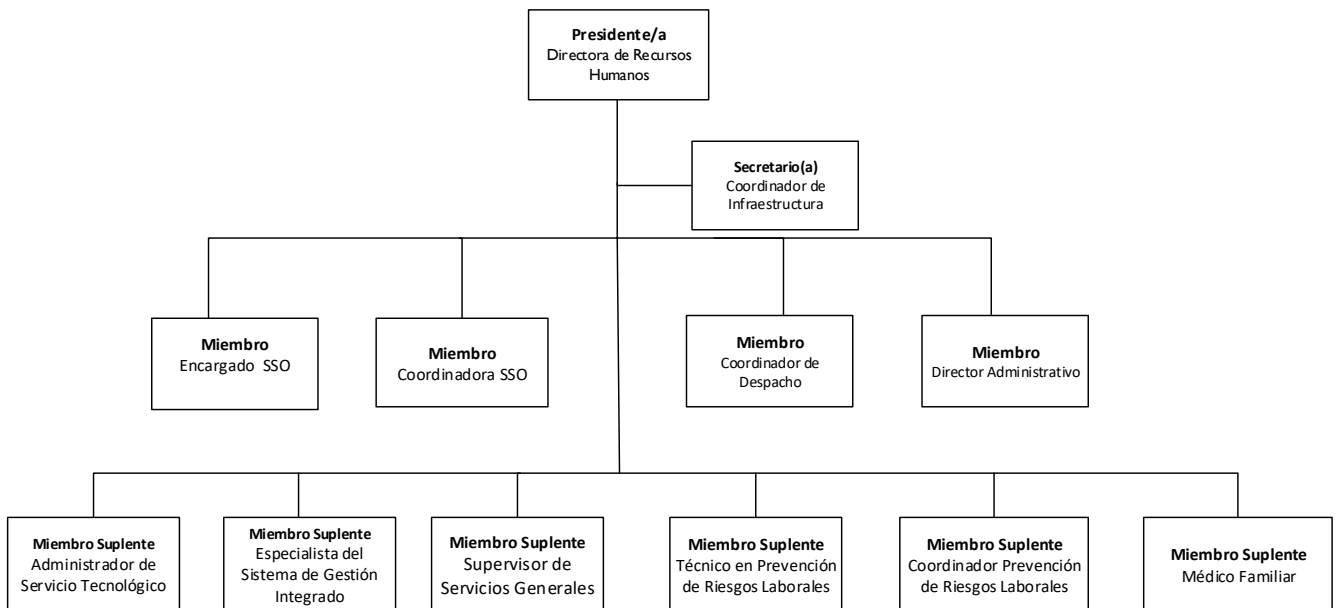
**Presidente/a**
Directora de Recursos Humanos

**Secretario(a)**
Coordinador de Infraestructura

**Miembro**
Encargado SSO

**Miembro**
Coordinadora SSO

**Miembro**
Coordinador de Despacho

**Miembro**
Director Administrativo

**Miembro Suplente**
Administrador de Servicio Tecnológico

**Miembro Suplente**
Especialista del Sistema de Gestión Integrado

**Miembro Suplente**
Supervisor de Servicios Generales

**Miembro Suplente**
Técnico en Prevención de Riesgos Laborales

**Miembro Suplente**
Coordinador Prevención de Riesgos Laborales

**Miembro Suplente**
Médico Familiar